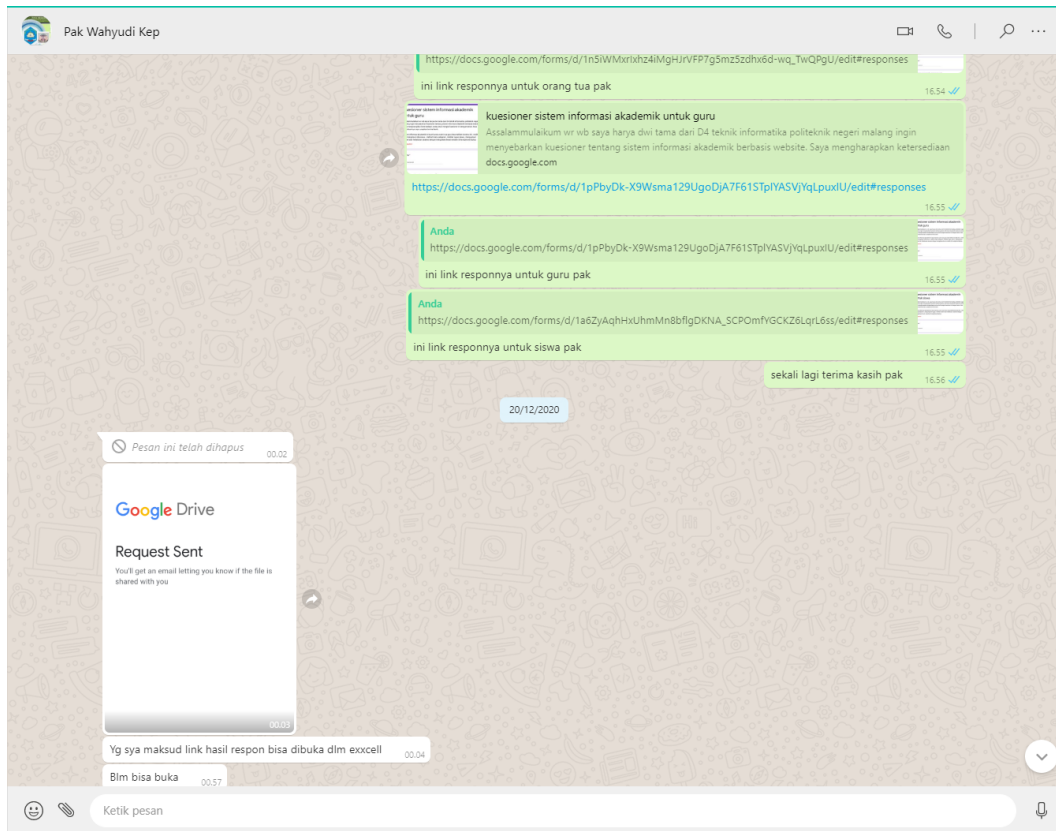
Pak Wahyudi Kep

https://docs.google.com/forms/d/1n5iWMxrixhz4iMgHJrVFP7g5mz5zdhx6d-wq_TwQPgU/edit#responses

ini link responnya untuk orang tua pak
16.54

kuesioner sistem informasi akademik untuk guru
Assalammulaikum wr wb saya harya dwi tama dari D4 teknik informatika politeknik negeri malang ingin menyebarkan kuesioner tentang sistem informasi akademik berbasis website. Saya mengharapkan ketersediaan
docs.google.com

https://docs.google.com/forms/d/1pPbyDk-X9Wsma129UgoDjA7F61STplYASVjYqLpuxlU/edit#responses
16.55

Anda
https://docs.google.com/forms/d/1pPbyDk-X9Wsma129UgoDjA7F61STplYASVjYqLpuxlU/edit#responses
ini link responnya untuk guru pak
16.55

Anda
https://docs.google.com/forms/d/1a6ZyAqhHxUhmMn8bflgDKNA_SCPOmfYGCKZ6LqrL6ss/edit#responses
ini link responnya untuk siswa pak
16.55

sekali lagi terima kasih pak
16.56

20/12/2020

Pesan ini telah dihapus
00.02

Google Drive

Request Sent

You'll get an email letting you know if the file is shared with you
00.03

Yg sya maksud link hasil respon bisa dibuka dlm exxcell
00.04

Blm bisa buka
00.57

Ketik pesan